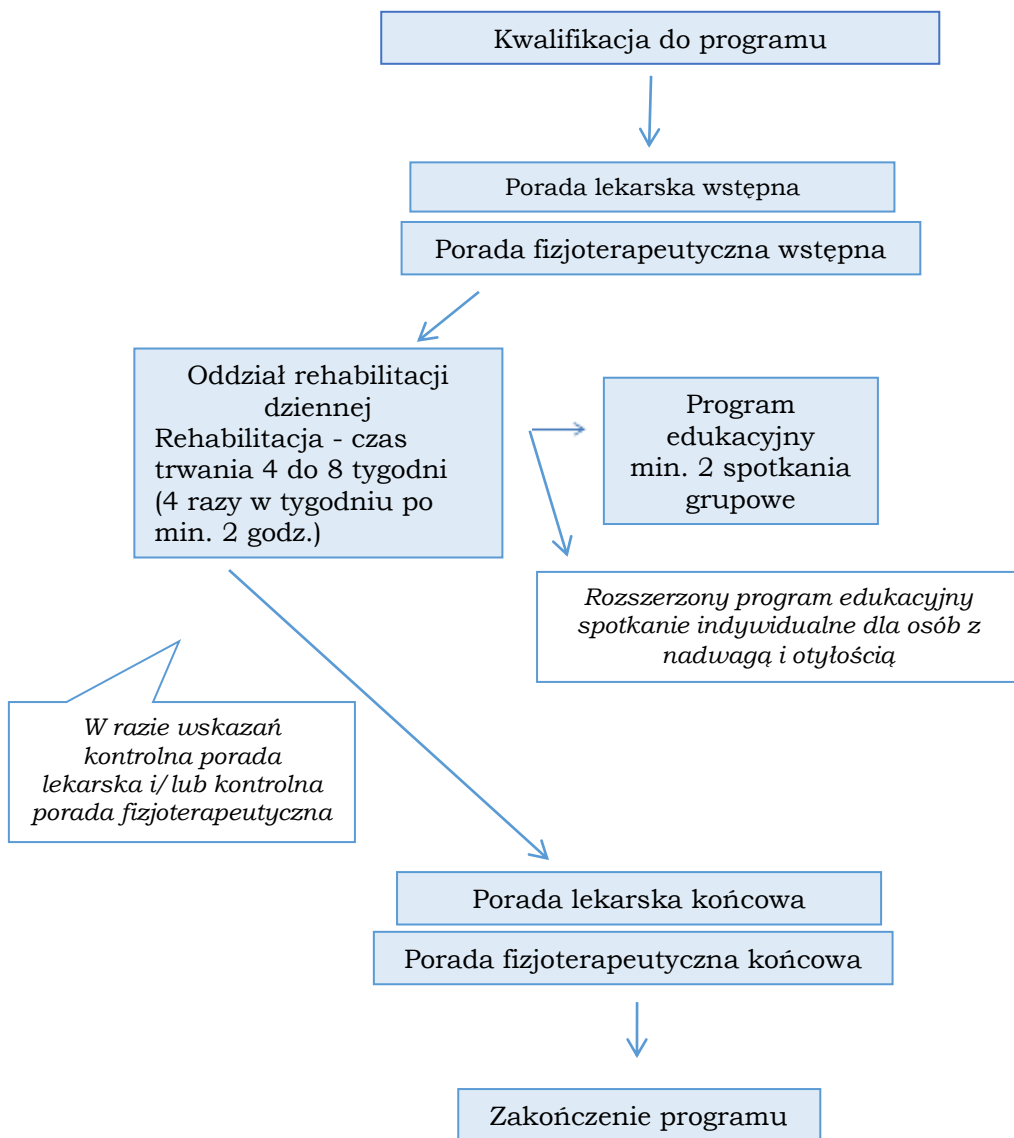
Kwalifikacja do programu

Porada lekarska wstępna

Porada fizjoterapeutyczna wstępna

Oddział rehabilitacji dziennej
Rehabilitacja - czas trwania 4 do 8 tygodni (4 razy w tygodniu po min. 2 godz.)

Program edukacyjny min. 2 spotkania grupowe

*Rozszerzony program edukacyjny spotkanie indywidualne dla osób z nadwagą i otyłością*

*W razie wskazań kontrolna porada lekarska i/lub kontrolna porada fizjoterapeutyczna*

Porada lekarska końcowa

Porada fizjoterapeutyczna końcowa

Zakończenie programu